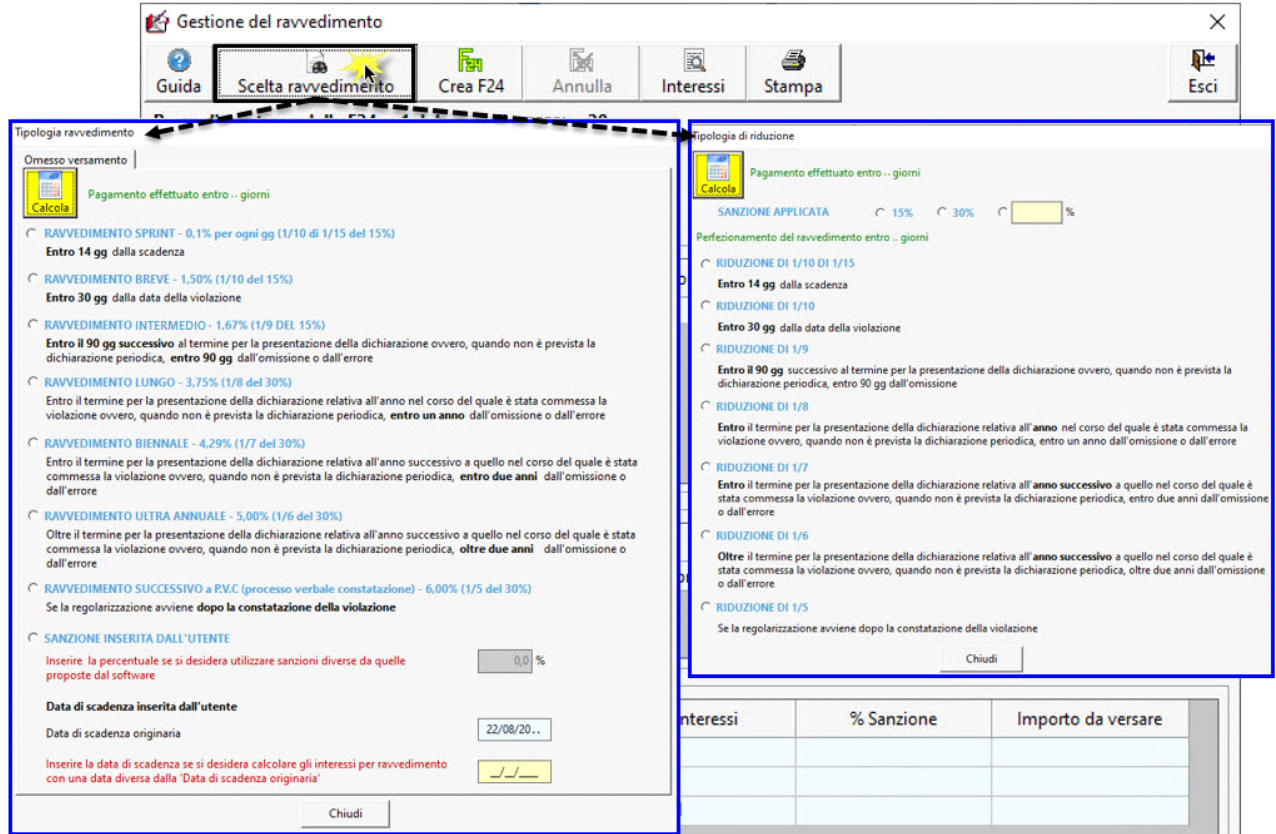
Gestione del ravvedimento

Guida
Scelta ravvedimento
Crea F24
Annulla
Interessi
Stampa
Esci

Tipologia ravvedimento

Omesso versamento

Calcola
Pagamento effettuato entro .. giorni

RAVVEDIMENTO SPRINT - 0,1% per ogni gg (1/10 di 1/15 del 15%)
Entro 14 gg dalla scadenza

RAVVEDIMENTO BREVE - 1,50% (1/10 del 15%)
Entro 30 gg dalla data della violazione

RAVVEDIMENTO INTERMEDIO - 1,67% (1/9 DEL 15%)
Entro il 90 gg successivo al termine per la presentazione della dichiarazione ovvero, quando non è prevista la dichiarazione periodica, entro 90 gg dall'omissione o dall'errore

RAVVEDIMENTO LUNGO - 3,75% (1/8 del 30%)
Entro il termine per la presentazione della dichiarazione relativa all'anno nel corso del quale è stata commessa la violazione ovvero, quando non è prevista la dichiarazione periodica, entro un anno dall'omissione o dall'errore

RAVVEDIMENTO BIENNALE - 4,29% (1/7 del 30%)
Entro il termine per la presentazione della dichiarazione relativa all'anno successivo a quello nel corso del quale è stata commessa la violazione ovvero, quando non è prevista la dichiarazione periodica, entro due anni dall'omissione o dall'errore

RAVVEDIMENTO ULTRA ANNUALE - 5,00% (1/6 del 30%)
Oltre il termine per la presentazione della dichiarazione relativa all'anno successivo a quello nel corso del quale è stata commessa la violazione ovvero, quando non è prevista la dichiarazione periodica, oltre due anni dall'omissione o dall'errore

RAVVEDIMENTO SUCCESSIVO a P.V.C (processo verbale constatazione) - 6,00% (1/5 del 30%)
Se la regolarizzazione avviene dopo la constatazione della violazione

SANZIONE INSERITA DALL'UTENTE
Inserire la percentuale se si desidera utilizzare sanzioni diverse da quelle proposte dal software
0,0 %

Data di scadenza inserita dall'utente
Data di scadenza originaria
22/08/20..
Inserire la data di scadenza se si desidera calcolare gli interessi per ravvedimento con una data diversa dalla 'Data di scadenza originaria'
__/__/____

Chiudi

Tipologia di riduzione

Calcola
Pagamento effettuato entro .. giorni

SANZIONE APPLICATA 15% 30% %

Perfezionamento del ravvedimento entro .. giorni

RIDUZIONE DI 1/10 DI 1/15
Entro 14 gg dalla scadenza

RIDUZIONE DI 1/10
Entro 30 gg dalla data della violazione

RIDUZIONE DI 1/9
Entro il 90 gg successivo al termine per la presentazione della dichiarazione ovvero, quando non è prevista la dichiarazione periodica, entro 90 gg dall'omissione

RIDUZIONE DI 1/8
Entro il termine per la presentazione della dichiarazione relativa all'anno nel corso del quale è stata commessa la violazione ovvero, quando non è prevista la dichiarazione periodica, entro un anno dall'omissione o dall'errore

RIDUZIONE DI 1/7
Entro il termine per la presentazione della dichiarazione relativa all'anno successivo a quello nel corso del quale è stata commessa la violazione ovvero, quando non è prevista la dichiarazione periodica, entro due anni dall'omissione o dall'errore

RIDUZIONE DI 1/6
Oltre il termine per la presentazione della dichiarazione relativa all'anno successivo a quello nel corso del quale è stata commessa la violazione ovvero, quando non è prevista la dichiarazione periodica, oltre due anni dall'omissione o dall'errore

RIDUZIONE DI 1/5
Se la regolarizzazione avviene dopo la constatazione della violazione

Chiudi

| Interessi | % Sanzione | Importo da versare |
|---|---|---|